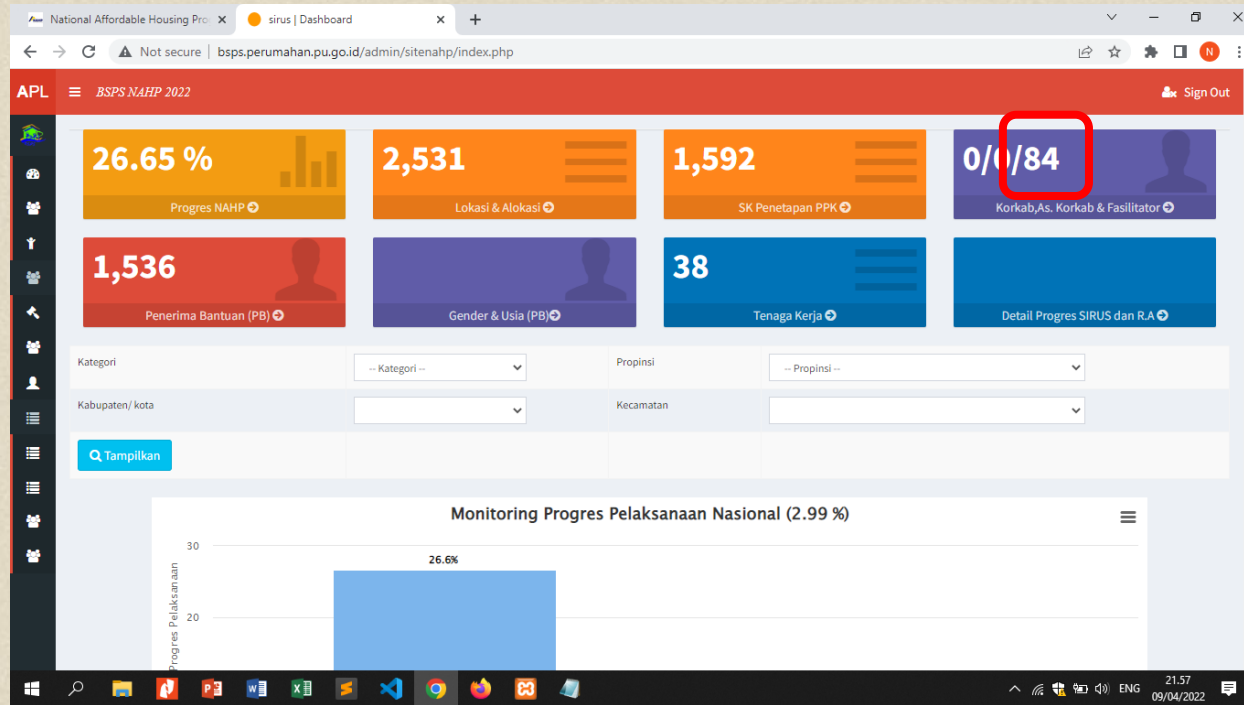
National Affordable Housing Pro ×
sirus | Dashboard ×
+

Not secure | bsps.perumahan.pu.go.id/admin/sitenahp/index.php

N

APL
BSPS NAHP 2022
Sign Out

26.65 %
Progres NAHP

2,531
Lokasi & Alokasi

1,592
SK Penetapan PPK

0/0/84
Korkab,As. Korkab & Fasilitator

1,536
Penerima Bantuan (PB)

Gender & Usia (PB)

38
Tenaga Kerja

Detail Progres SIRUS dan R.A

| Kategori | -- Kategori -- | Propinsi | -- Propinsi -- |
|---|---|---|---|
| Kabupaten/ kota | | Kecamatan | |

Tampilkan

Monitoring Progres Pelaksanaan Nasional (2.99 %)

30
26.6%
20
Progres Pelaksanaan

ENG
21.57
09/04/2022